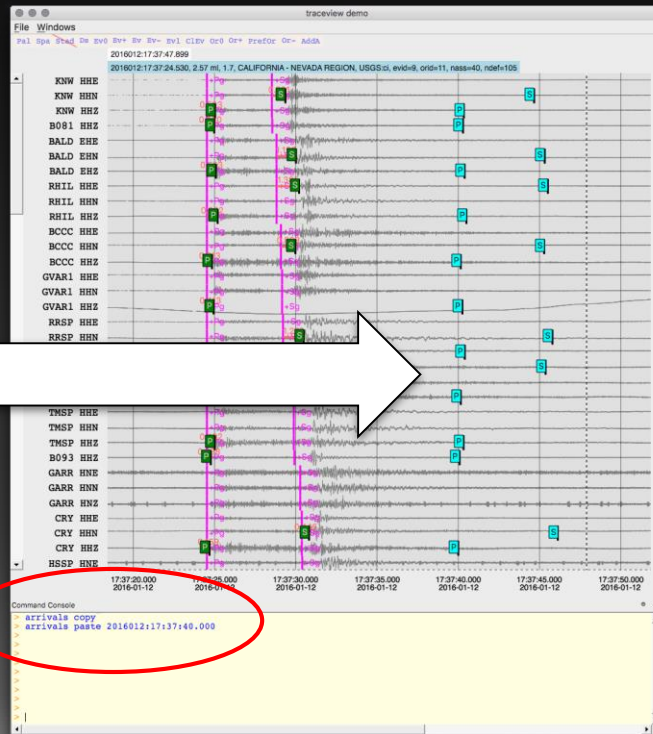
traceview demo

File Windows

Pal Spa Stad Om Ev0 Ev+ Ev Ev- Ev1 ClEv Or0 Or+ PrefOr Or- AddA

2016012:17:37:47.899

2016012:17:37:24.530, 2.57 ml, 1.7, CALIFORNIA - NEVADA REGION, USGS:ci, evid=9, orid=11, nass=40, ndef=105

KNW HHE
KNW HHN
KNW HHZ
B081 HHZ
BALD EHE
BALD EHN
BALD EHZ
RHIL HHE
RHIL HHN
RHIL HHZ
BCCC HHE
BCCC HHN
BCCC HHZ
GVAR1 HHE
GVAR1 HHN
GVAR1 HHZ
RRSP HHE
RRSP HHN
TMSP HHE
TMSP HHN
TMSP HHZ
B093 HHZ
GARR HNE
GARR HNN
GARR HNZ
CRY HHE
CRY HHN
CRY HHZ
HSSP HNE

P S P S Pg Sg

17:37:20.000 2016-01-12
17:37:25.000 2016-01-12
17:37:30.000 2016-01-12
17:37:35.000 2016-01-12
17:37:40.000 2016-01-12
17:37:45.000 2016-01-12
17:37:50.000 2016-01-12

Command Console

> arrivals copy
> arrivals paste 2016012:17:37:40.000
>
>
>
>
>
>
>
>
>